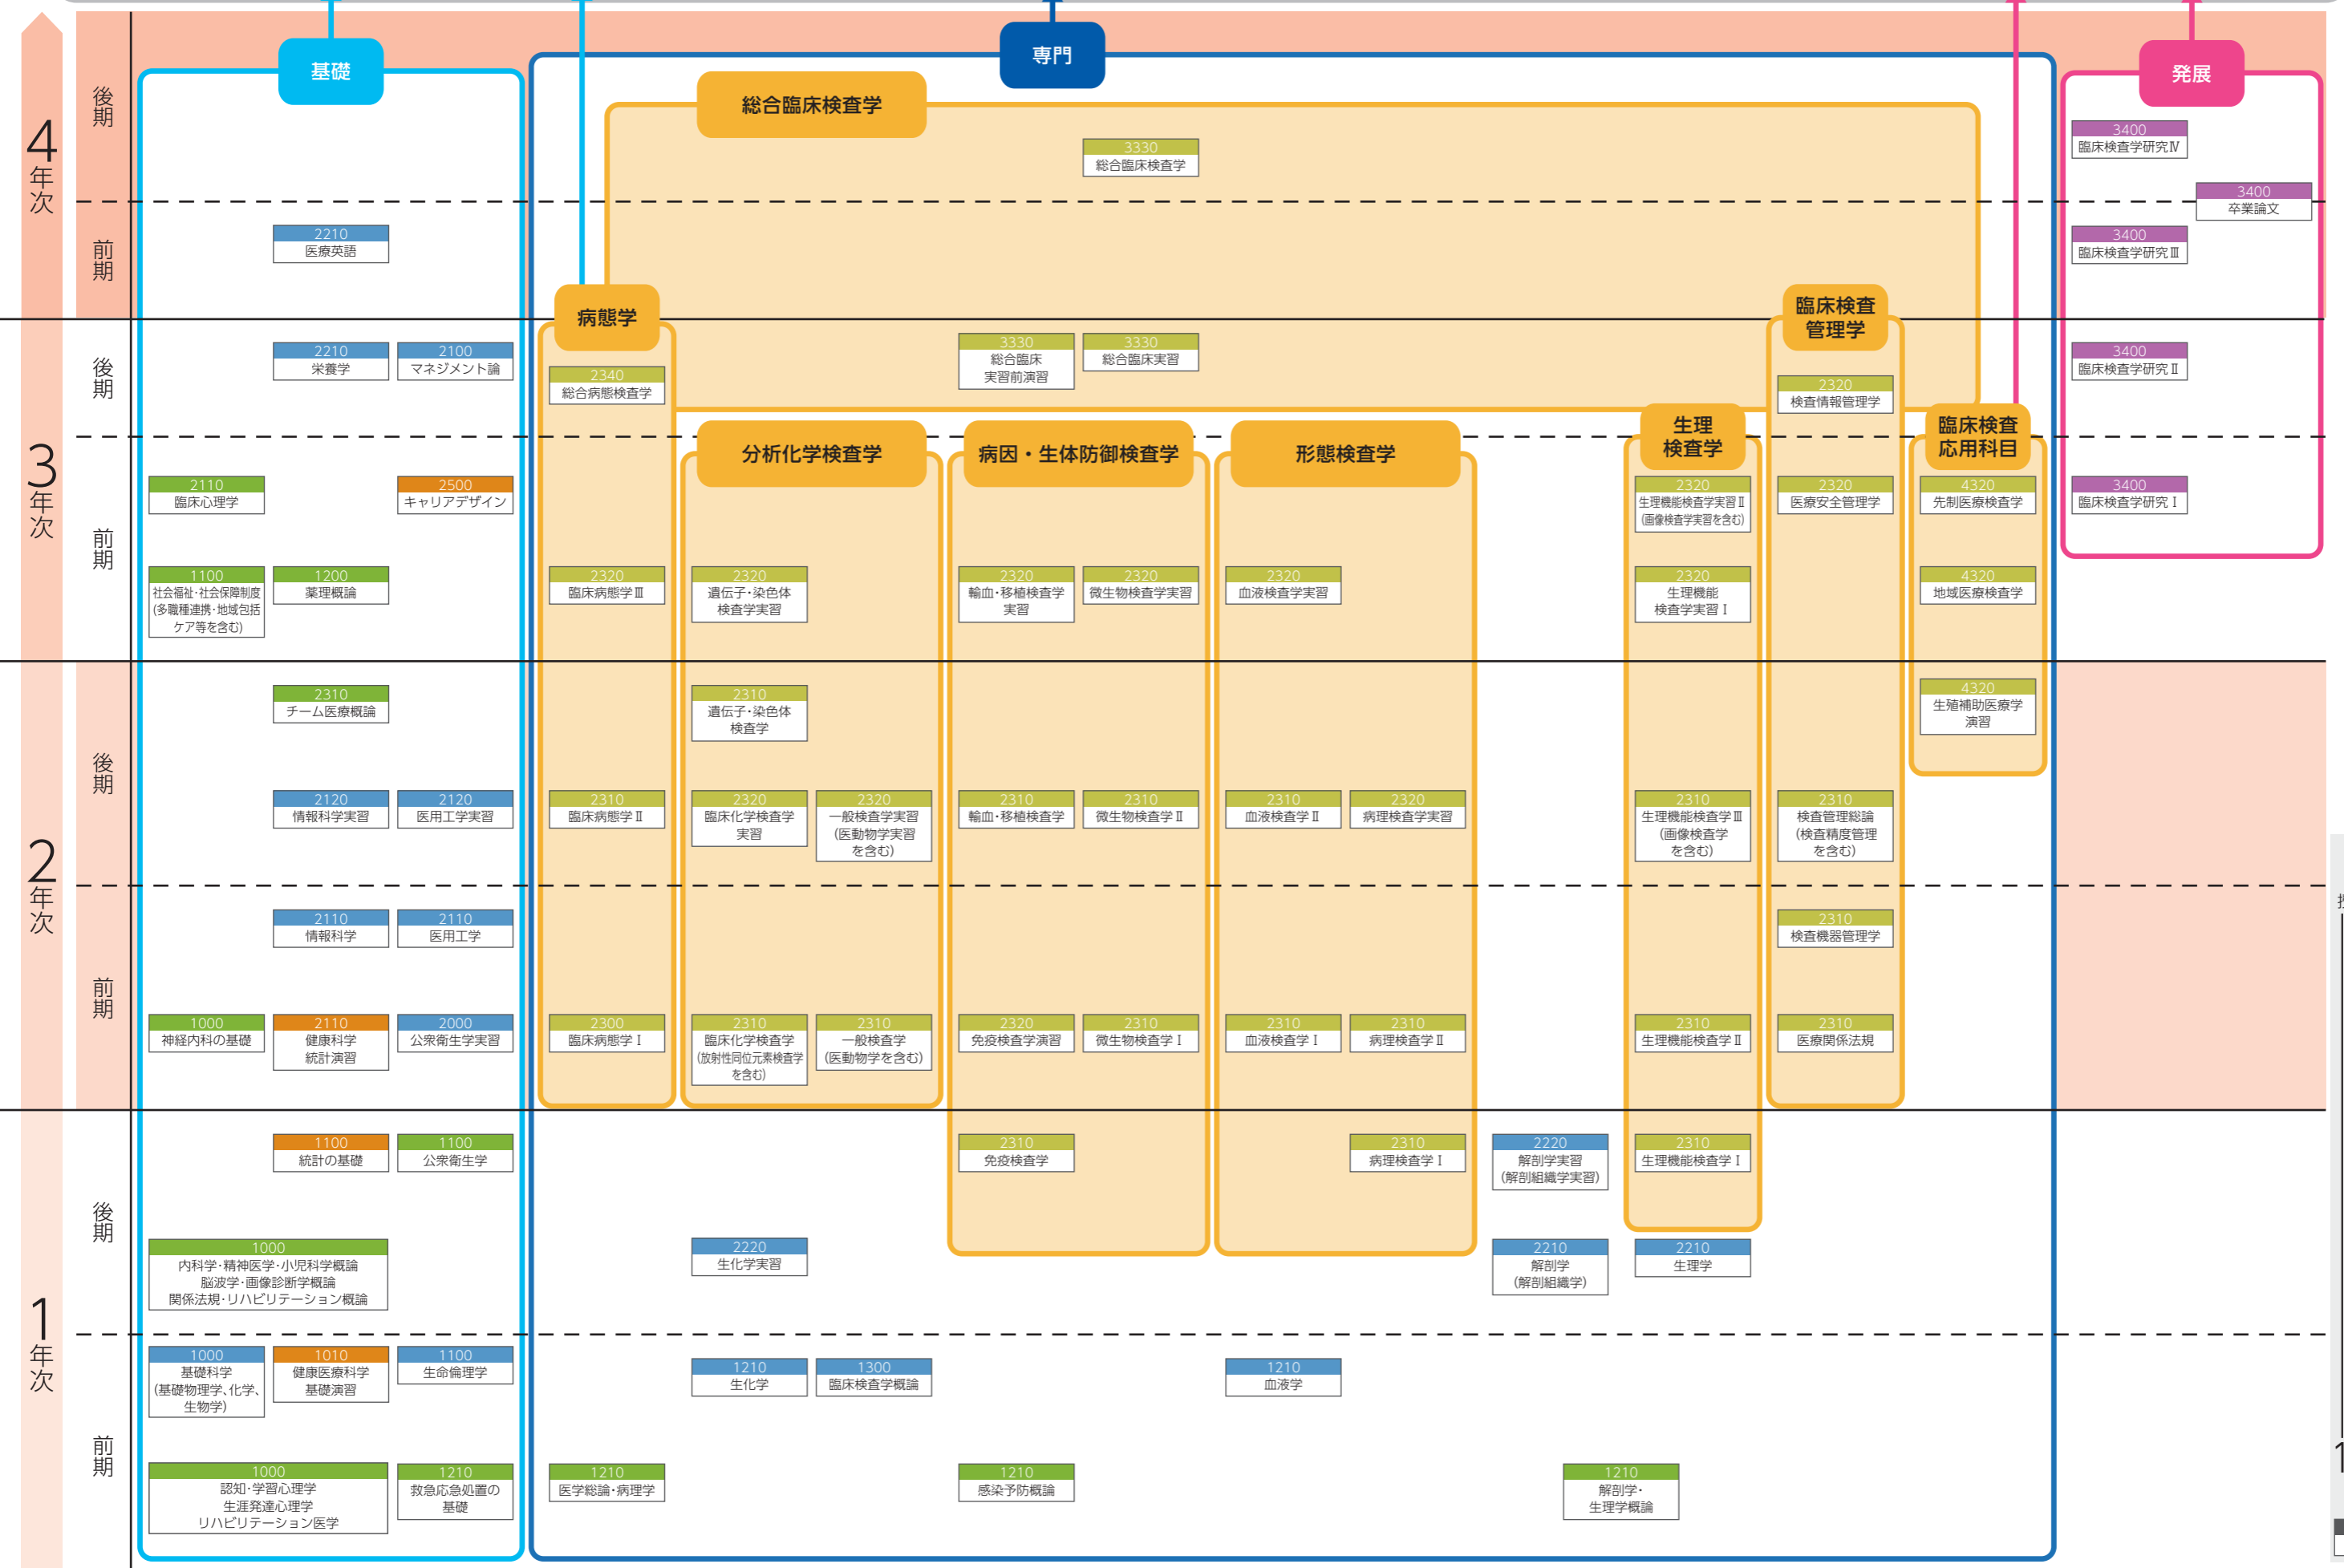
基礎
専門
発展
総合臨床検査学
4年次
後期
3330
総合臨床検査学
3400
臨床検査学研究Ⅳ
3400
卒業論文
前期
2210
医療英語
3400
臨床検査学研究Ⅲ
病態学
臨床検査管理学
3年次
後期
2210
栄養学
2100
マネジメント論
2340
総合病態検査学
3330
総合臨床実習前演習
3330
総合臨床実習
2320
検査情報管理学
3400
臨床検査学研究Ⅱ
分析化学検査学
病因・生体防御検査学
形態検査学
生理検査学
臨床検査応用科目
前期
2110
臨床心理学
2500
キャリアデザイン
2320
生理機能検査学実習Ⅱ(画像検査学実習を含む)
2320
医療安全管理学
4320
先制医療検査学
3400
臨床検査学研究Ⅰ
1100
社会福祉・社会保障制度(多職種連携・地域包括ケア等を含む)
1200
薬理概論
2320
臨床病態学Ⅲ
2320
遺伝子・染色体検査学実習
2320
輸血・移植検査学実習
2320
微生物検査学実習
2320
血液検査学実習
2320
生理機能検査学実習Ⅰ
4320
地域医療検査学
2年次
後期
2310
チーム医療概論
2310
遺伝子・染色体検査学
4320
生殖補助医療学演習
2120
情報科学実習
2120
医用工学実習
2310
臨床病態学Ⅱ
2320
臨床化学検査学実習
2320
一般検査学実習(医動物学実習を含む)
2310
輸血・移植検査学
2310
微生物検査学Ⅱ
2310
血液検査学Ⅱ
2320
病理検査学実習
2310
生理機能検査学Ⅲ(画像検査学を含む)
2310
検査管理総論(検査精度管理を含む)
前期
2110
情報科学
2110
医用工学
2310
検査機器管理学
1000
神経内科の基礎
2110
健康科学統計演習
2000
公衆衛生学実習
2300
臨床病態学Ⅰ
2310
臨床化学検査学(放射性同位元素検査学を含む)
2310
一般検査学(医動物学を含む)
2320
免疫検査学演習
2310
微生物検査学Ⅰ
2310
血液検査学Ⅰ
2310
病理検査学Ⅱ
2310
生理機能検査学Ⅱ
2310
医療関係法規
1年次
後期
1100
統計の基礎
1100
公衆衛生学
2310
免疫検査学
2310
病理検査学Ⅰ
2220
解剖学実習(解剖組織学実習)
2310
生理機能検査学Ⅰ
1000
内科学・精神医学・小児科学概論
脳波学・画像診断学概論
関係法規・リハビリテーション概論
2220
生化学実習
2210
解剖学(解剖組織学)
2210
生理学
前期
1000
基礎科学(基礎物理学、化学、生物学)
1010
健康医療科学基礎演習
1100
生命倫理学
1210
生化学
1300
臨床検査学概論
1210
血液学
1000
認知・学習心理学
生涯発達心理学
リハビリテーション医学
1210
救急応急処置の基礎
1210
医学総論・病理学
1210
感染予防概論
1210
解剖学・生理学概論